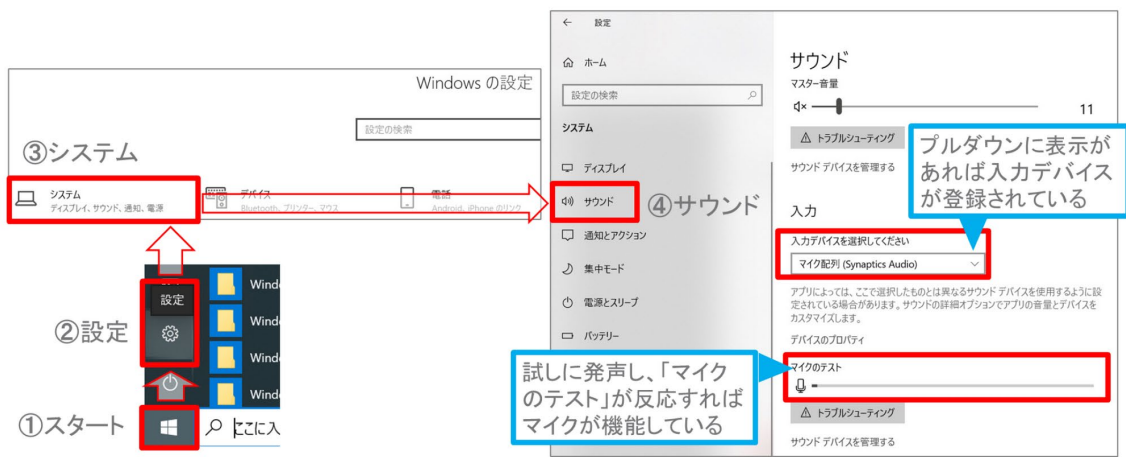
Windows の設定

設定の検索

③システム

システム
ディスプレイ、サウンド、通知、電源

デバイス
Bluetooth、プリンター、マウス

電話
Android、iPhone のリンク

設定

Windo
Windo
Windo
Windo

②設定

①スタート

ここに入

← 設定

ホーム

設定の検索

システム

ディスプレイ

サウンド

④サウンド

通知とアクション

集中モード

電源とスリープ

バッテリー

サウンド
マスター音量
11

トラブルシューティング

サウンド デバイスを管理する

プルダウンに表示があれば入力デバイスが登録されている

入力

入力デバイスを選択してください

マイク配列 (Synaptics Audio)

アプリによっては、ここで選択したものとは異なるサウンド デバイスを使用するように設定されている場合があります。サウンドの詳細オプションでアプリの音量とデバイスをカスタマイズします。

デバイスのプロパティ

試しに発声し、「マイクのテスト」が反応すればマイクが機能している

マイクのテスト

トラブルシューティング

サウンド デバイスを管理する